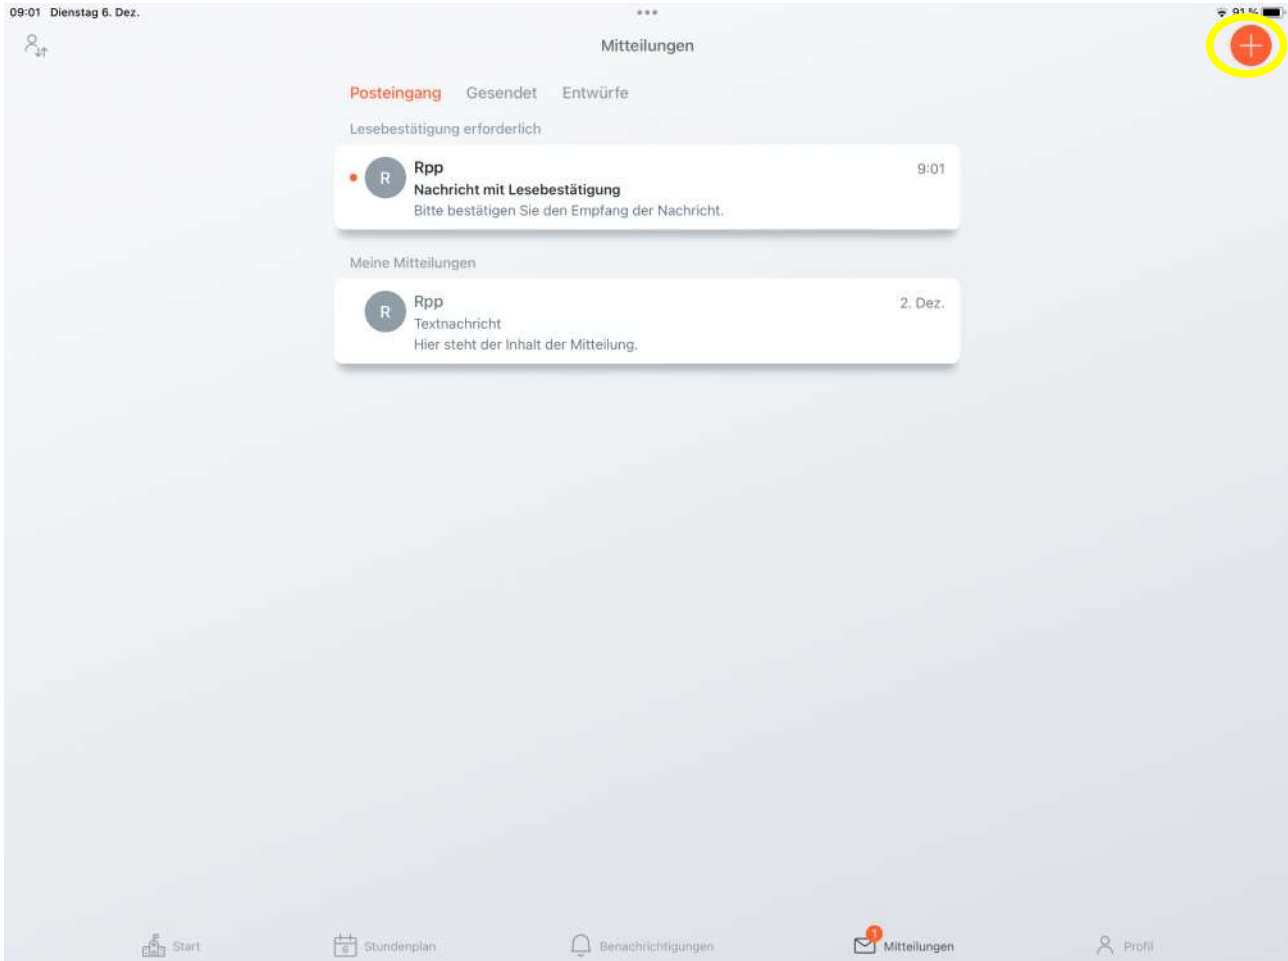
09:01 Dienstag 6. Dez.

91 %

Mitteilungen

Posteingang Gesendet Entwürfe

Lesebestätigung erforderlich

R Rpp 9:01
Nachricht mit Lesebestätigung
Bitte bestätigen Sie den Empfang der Nachricht.

Meine Mitteilungen

R Rpp 2. Dez.
Textnachricht
Hier steht der Inhalt der Mitteilung.

Start Stundenplan Benachrichtigungen 1 Mitteilungen Profil